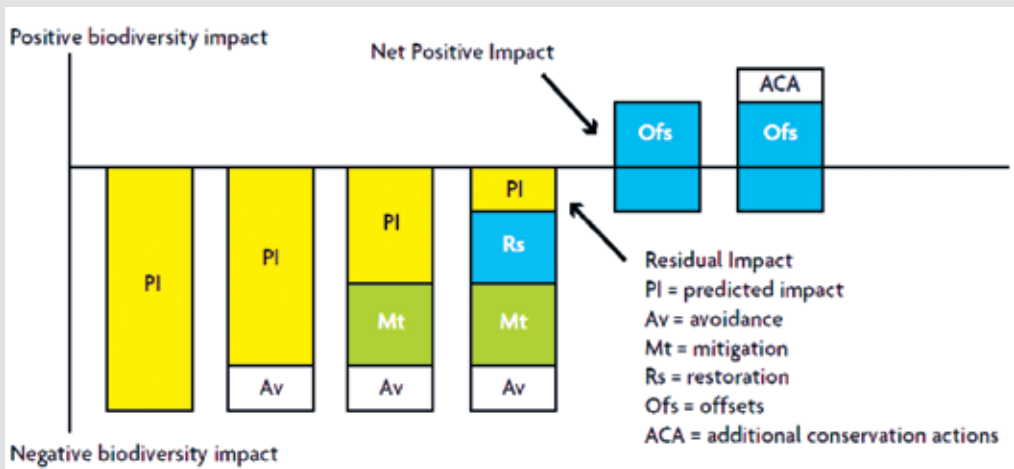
Positive biodiversity impact

Net Positive Impact

ACA

Ofs

Ofs

PI

PI

PI

PI

Rs

Mt

Mt

Av

Av

Av

Residual Impact
PI = predicted impact
Av = avoidance
Mt = mitigation
Rs = restoration
Ofs = offsets
ACA = additional conservation actions

Negative biodiversity impact